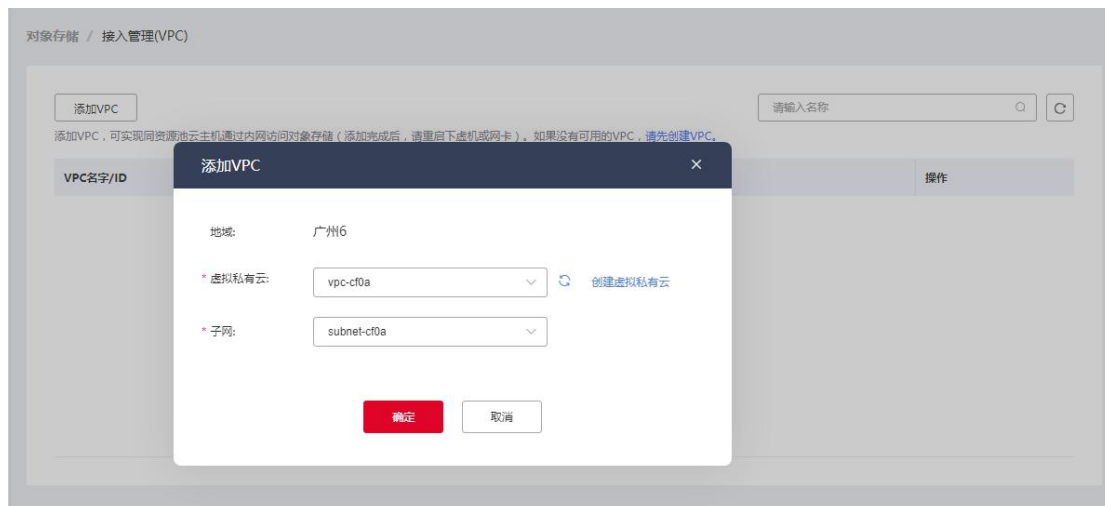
对象存储 / 接入管理(VPC)

添加VPC

请输入名称

添加VPC，可实现同资源池云主机通过内网访问对象存储（添加完成后，请重启下虚机或网卡）。如果没有可用的VPC，请先创建VPC。

VPC名字/ID

操作

添加VPC ×

地域: 广州6

* 虚拟私有云: vpc-cf0a 创建虚拟私有云

* 子网: subnet-cf0a

确定 取消